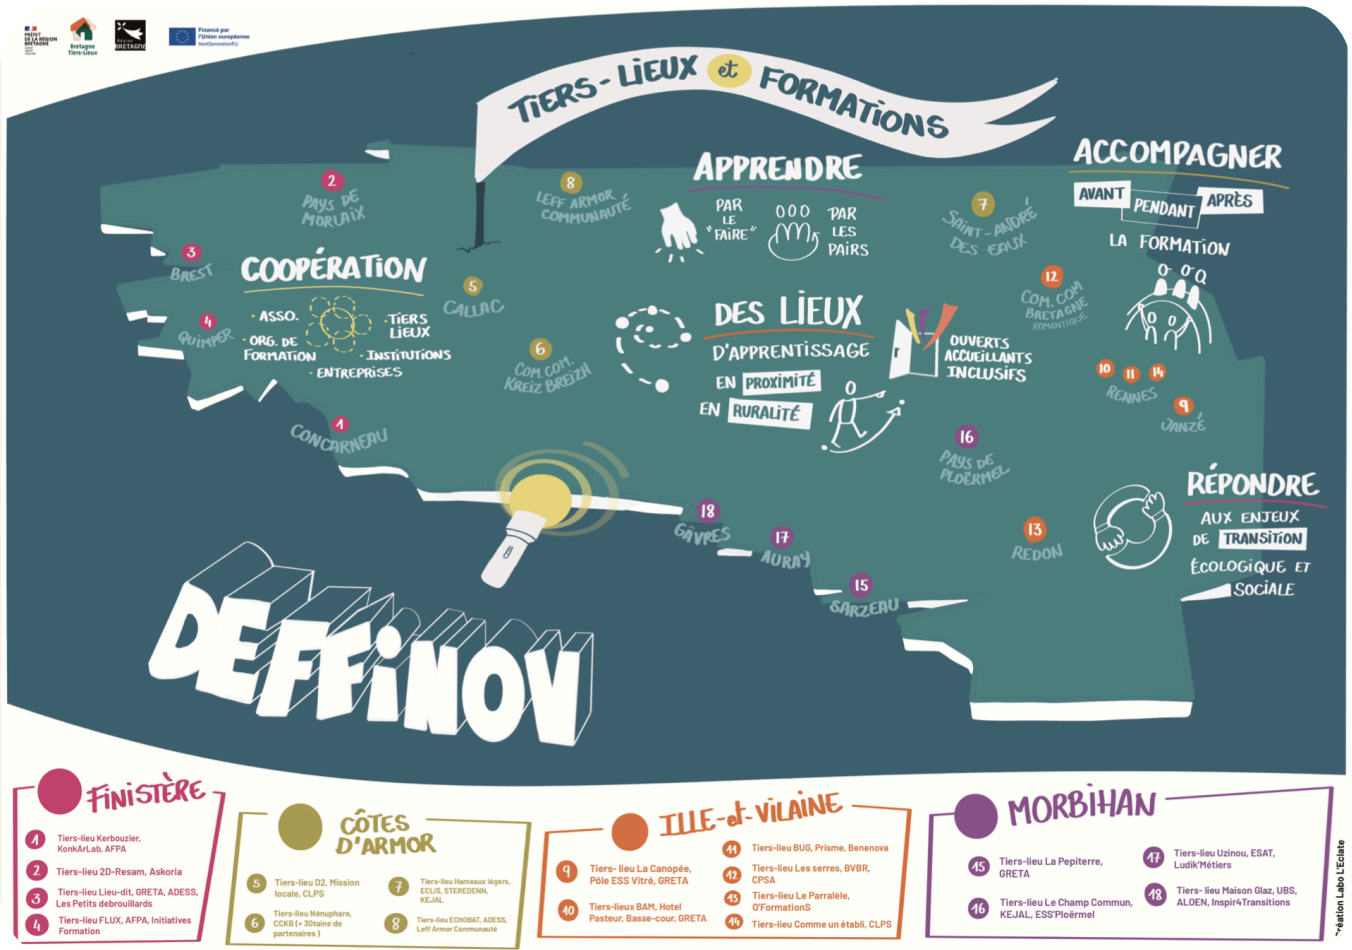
PRÉFET DE LA RÉGION BRETAGNE
Bretagne Tiers-Lieux
Région BRETAGNE
Financé par l'Union européenne NextGenerationEU

TIERS-LIEUX et FORMATIONS

2 PAYS DE MORLAIX
8 LEFF ARMOR COMMUNAUTÉ
3 BREST
4 QUIMPER
5 CALLAC
6 COM.COM. KREIZ BREIZH
4 CONCARNEAU
7 SAINT-ANDRÉ DES EAUX
12 COM.COM BRETAGNE ROMANTIQUE
10 11 14 RENNES
9 JANZÉ
16 PAYS DE PLOËRMEL
13 REDON
18 GÂVRES
17 AURAY
15 SARZEAU

COOPÉRATION
ASSO.
TIERS LIEUX
ORG. DE FORMATION
INSTITUTIONS
ENTREPRISES

APPRENDRE
PAR LE "FAIRE"
PAR LES PAIRS

DES LIEUX D'APPRENTISSAGE
EN PROXIMITÉ
EN RURALITÉ

OUVERTS ACCUEILLANTS INCLUSIFS

ACCOMPAGNER
AVANT PENDANT APRÈS
LA FORMATION

RÉPONDRE
AUX ENJEUX DE TRANSITION ÉCOLOGIQUE ET SOCIALE

DEFFINOV

FINISTÈRE
1 Tiers-lieu Kerbouzier, KonkArLab, AFPA
2 Tiers-lieu 2D-Resam, Askoria
3 Tiers-lieu Lieu-dit, GRETA, ADESS, Les Petits debrouillards
4 Tiers-lieu FLUX, AFPA, Initiatives Formation

CÔTES D'ARMOR
5 Tiers-lieu D2, Mission locale, CLPS
6 Tiers-lieu Nénuphare, CCKB (+ 30taine de partenaires)
7 Tiers-lieu Hameaux légers, ECLIS, STEREDENN, KEJAL
8 Tiers-lieu ECHOBAT, ADESS, Leff Armor Communauté

ILLE-et-VILAINE
9 Tiers- lieu La Canopée, Pôle ESS Vitré, GRETA
10 Tiers-lieux BAM, Hotel Pasteur, Basse-cour, GRETA
11 Tiers-lieu BUG, Prisme, Benenova
12 Tiers-lieu Les serres, BVBR, CPSA
13 Tiers-lieu Le Parralèle, O'FormationS
14 Tiers-lieu Comme un établi, CLPS

MORBIHAN
15 Tiers-lieu La Pepiterre, GRETA
16 Tiers-lieu Le Champ Commun, KEJAL, ESS'Ploërmel
17 Tiers-lieu Uzinou, ESAT, Ludik'Métiers
18 Tiers- lieu Maison Glaz, UBS, ALOEN, Inspir4Transitions

Création Labo L'Eclate